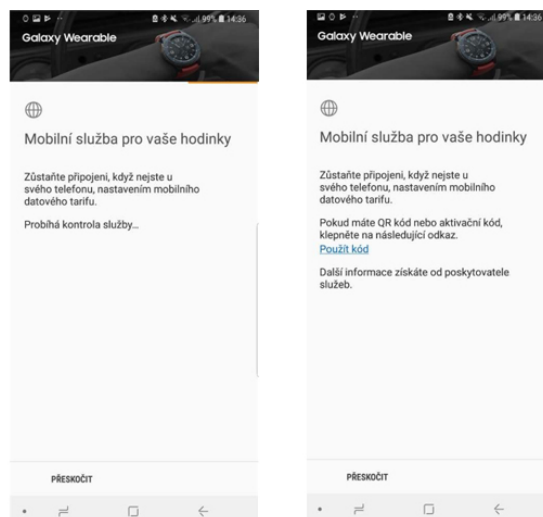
99% 14:36
Galaxy Wearable

Mobilní služba pro vaše hodinky

Zůstaňte připojeni, když nejste u svého telefonu, nastavením mobilního datového tarifu.

Probíhá kontrola služby...

PŘESKOČIT

99% 14:36
Galaxy Wearable

Mobilní služba pro vaše hodinky

Zůstaňte připojeni, když nejste u svého telefonu, nastavením mobilního datového tarifu.

Pokud máte QR kód nebo aktivační kód, klepněte na následující odkaz.
Použít kód

Další informace získáte od poskytovatele služeb.

PŘESKOČIT